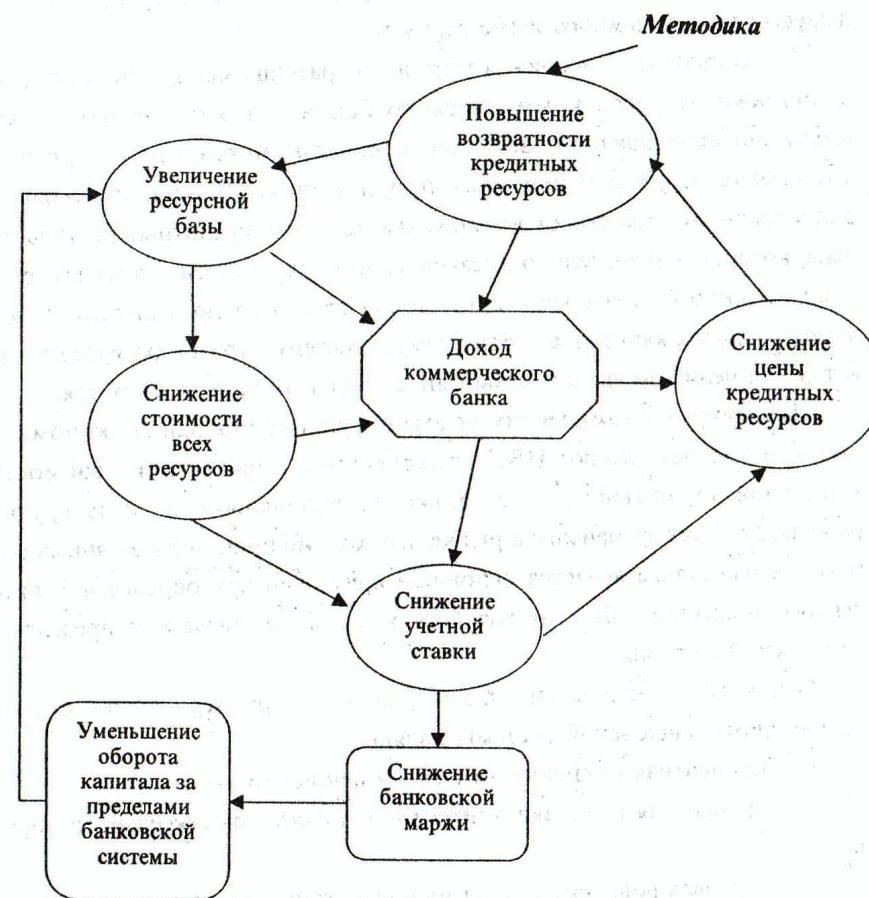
Методика

Повышение возвратности кредитных ресурсов

Увеличение ресурсной базы

Доход коммерческого банка

Снижение цены кредитных ресурсов

Снижение стоимости всех ресурсов

Снижение учетной ставки

Уменьшение оборота капитала за пределами банковской системы

Снижение банковской маржи